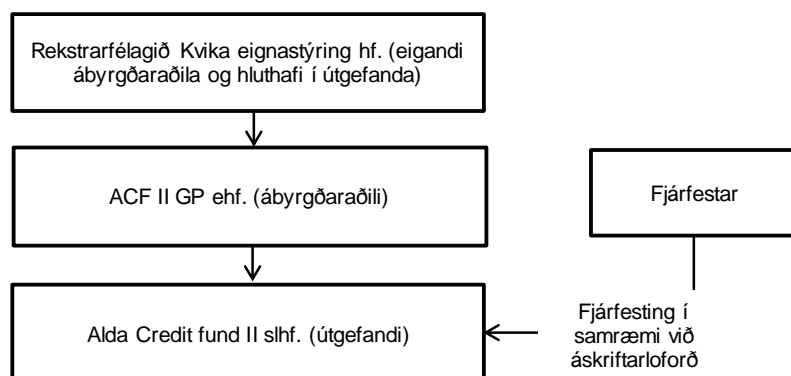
Rekstrarfélagið Kvika eignastýring hf. (eigandi ábyrgðaraðila og hluthafi í útgefanda)

ACF II GP ehf. (ábyrgðaraðili)

Fjárfestar

Alda Credit fund II slhf. (útgefandi)

Fjárfesting í samræmi við áskriftarloforð